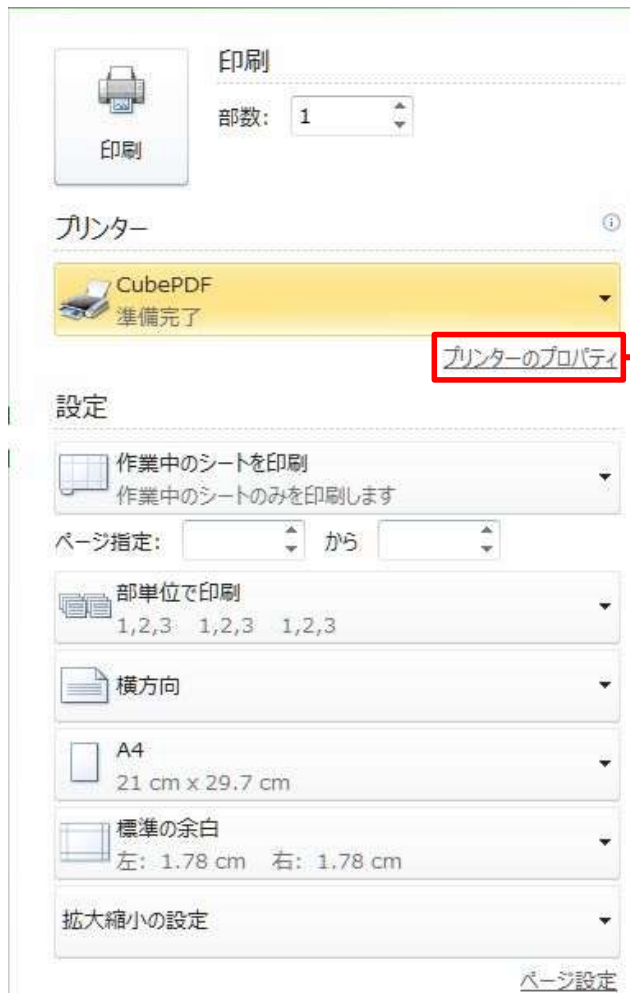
印刷

印刷

部数: 1

プリンター

CubePDF
準備完了

プリンターのプロパティ

設定

作業中のシートを印刷
作業中のシートのみを印刷します

ページ指定: から

部単位で印刷
1,2,3 1,2,3 1,2,3

横方向

A4
21 cm x 29.7 cm

標準の余白
左: 1.78 cm 右: 1.78 cm

拡大縮小の設定

ページ設定